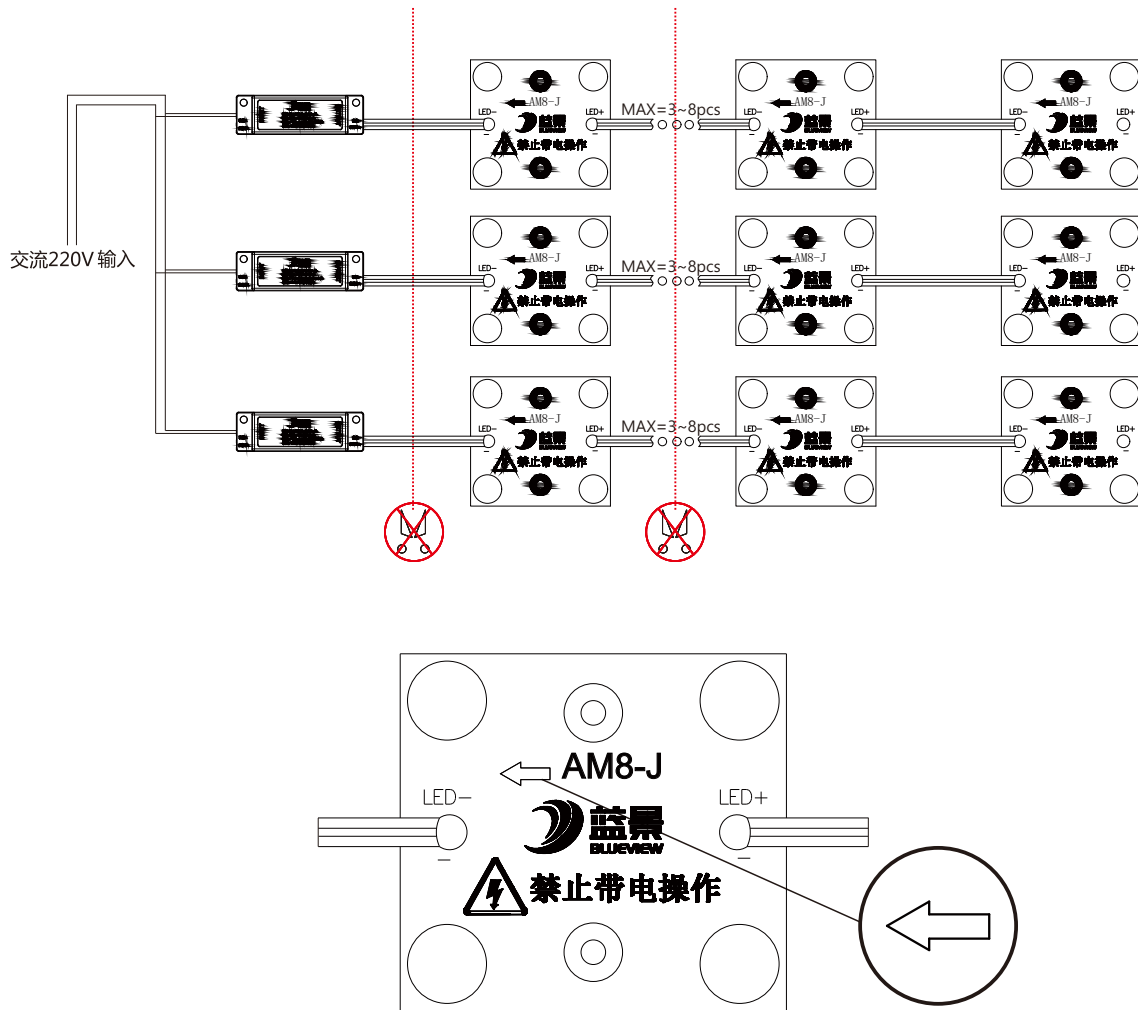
交流220V 输入

LED− AM8-J LED+ 蓝景 禁止带电操作 MAX=3~8pcs LED− AM8-J LED+ 蓝景 禁止带电操作 LED− AM8-J LED+ 蓝景 禁止带电操作

LED− AM8-J LED+ 蓝景 禁止带电操作 MAX=3~8pcs LED− AM8-J LED+ 蓝景 禁止带电操作 LED− AM8-J LED+ 蓝景 禁止带电操作

LED− AM8-J LED+ 蓝景 禁止带电操作 MAX=3~8pcs LED− AM8-J LED+ 蓝景 禁止带电操作 LED− AM8-J LED+ 蓝景 禁止带电操作

AM8-J

LED−

LED+

蓝景
BLUEVIEW

禁止带电操作